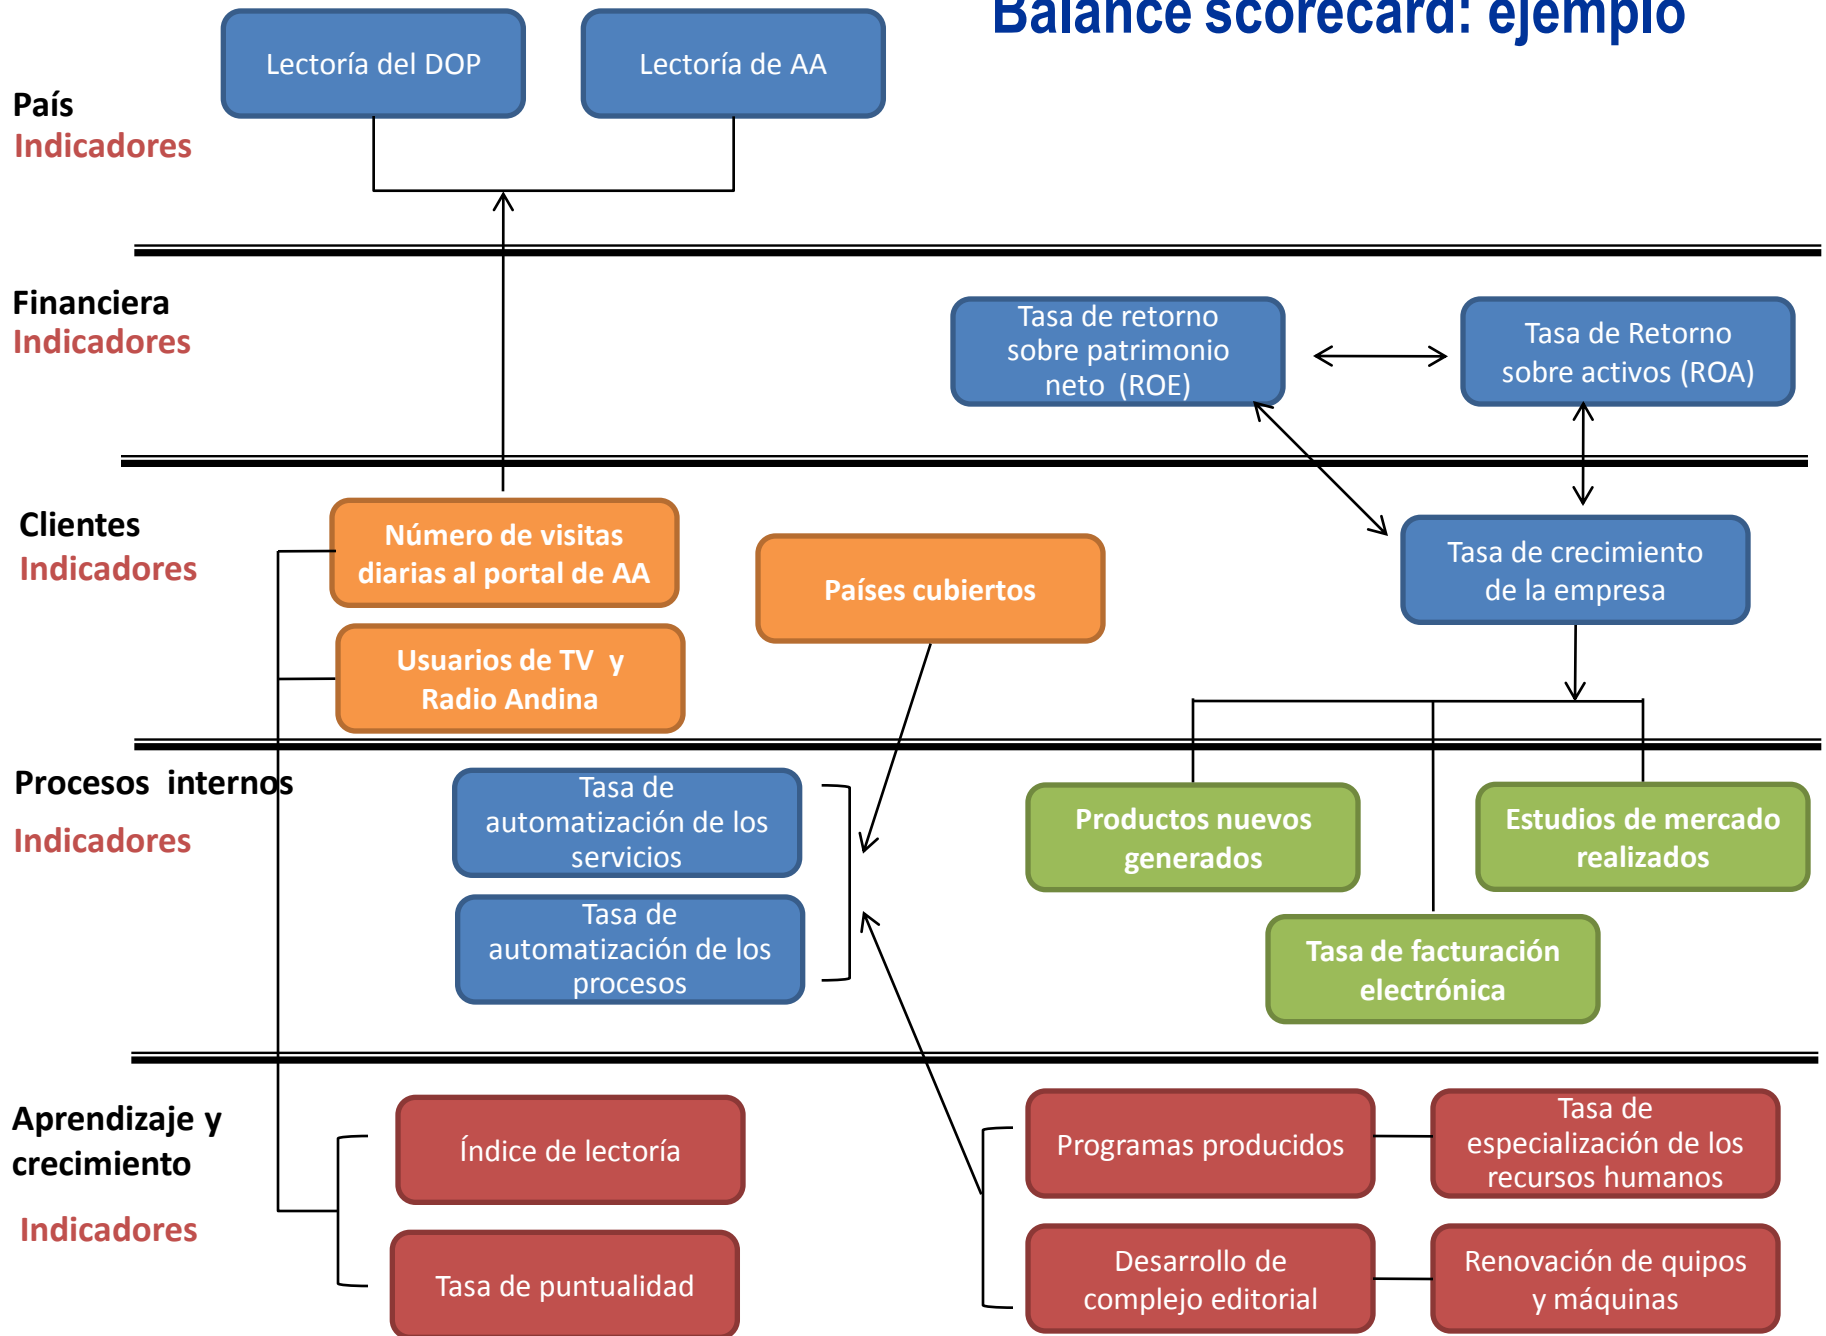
Balance scorecard: ejemplo

País
Indicadores

Lectoría del DOP

Lectoría de AA

Financiera
Indicadores

Tasa de retorno sobre patrimonio neto (ROE)

Tasa de Retorno sobre activos (ROA)

Clientes
Indicadores

Número de visitas diarias al portal de AA

Usuarios de TV y Radio Andina

Países cubiertos

Tasa de crecimiento de la empresa

Procesos internos
Indicadores

Tasa de automatización de los servicios

Tasa de automatización de los procesos

Productos nuevos generados

Estudios de mercado realizados

Tasa de facturación electrónica

Aprendizaje y crecimiento
Indicadores

Índice de lectoría

Tasa de puntualidad

Programas producidos

Tasa de especialización de los recursos humanos

Desarrollo de complejo editorial

Renovación de quipos y máquinas